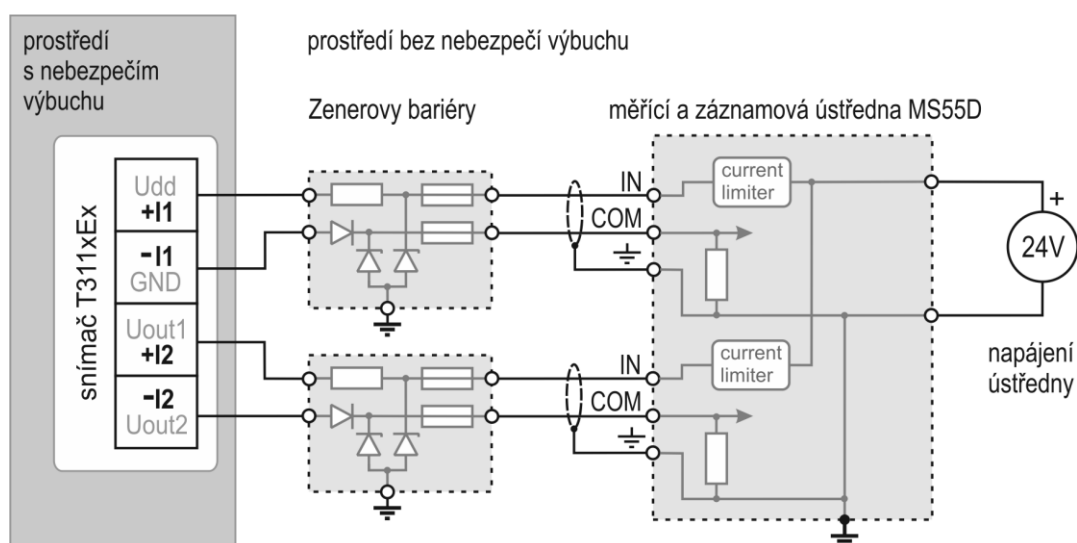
prostředí s nebezpečím výbuchu

prostředí bez nebezpečí výbuchu

Zenerovy bariéry

měřící a záznamová ústředna MS55D

snímač T311xEx

Udd
+I1

-I1
GND

Uout1
+I2

-I2
Uout2

IN
COM

current limiter

IN
COM

current limiter

+
24V

napájení ústředny